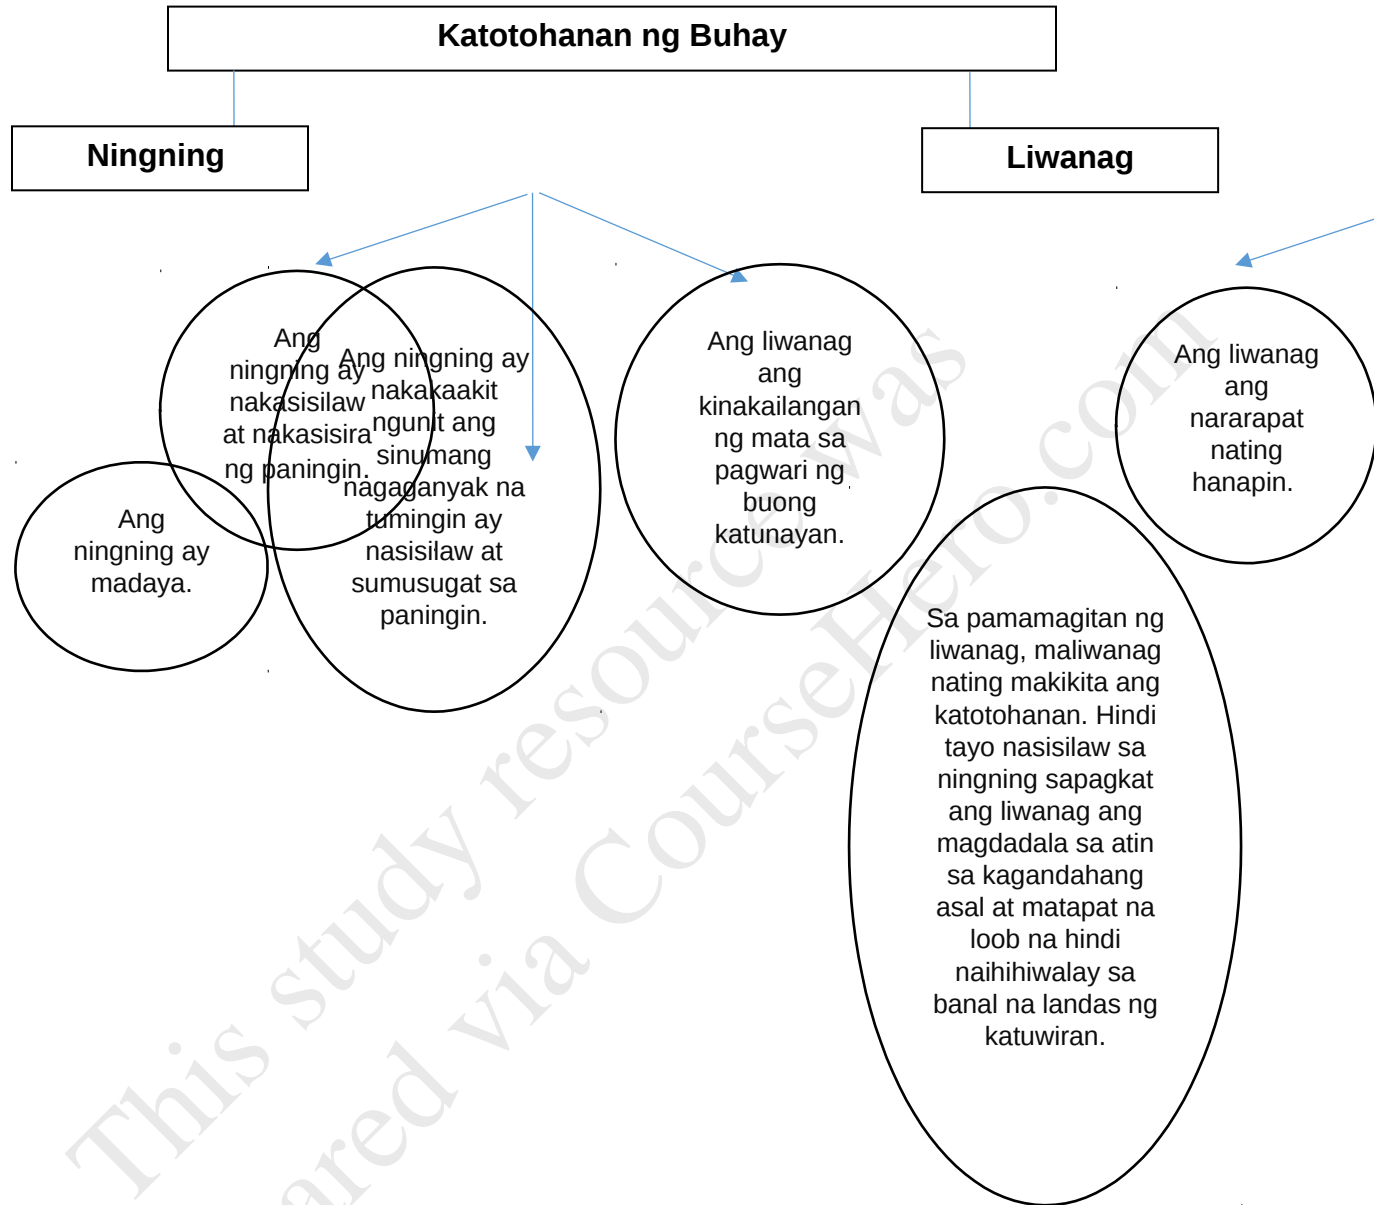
Katotohanan ng Buhay

Ningning

Liwanag

Ang ningning ay nakasisilaw at nakasisira ng paningin.

Ang ningning ay nakakaakit ngunit ang sinumang nagaganyak na tumingin ay nasisilaw at sumusugat sa paningin.

Ang ningning ay madaya.

Ang liwanag ang kinakailangan ng mata sa pagwari ng buong katunayan.

Ang liwanag ang nararapat nating hanapin.

Sa pamamagitan ng liwanag, maliwanag nating makikita ang katotohanan. Hindi tayo nasisilaw sa ningning sapagkat ang liwanag ang magdadala sa atin sa kagandahang asal at matapat na loob na hindi naihihiwalay sa banal na landas ng katuwiran.

This study resource was shared via CourseHero.com